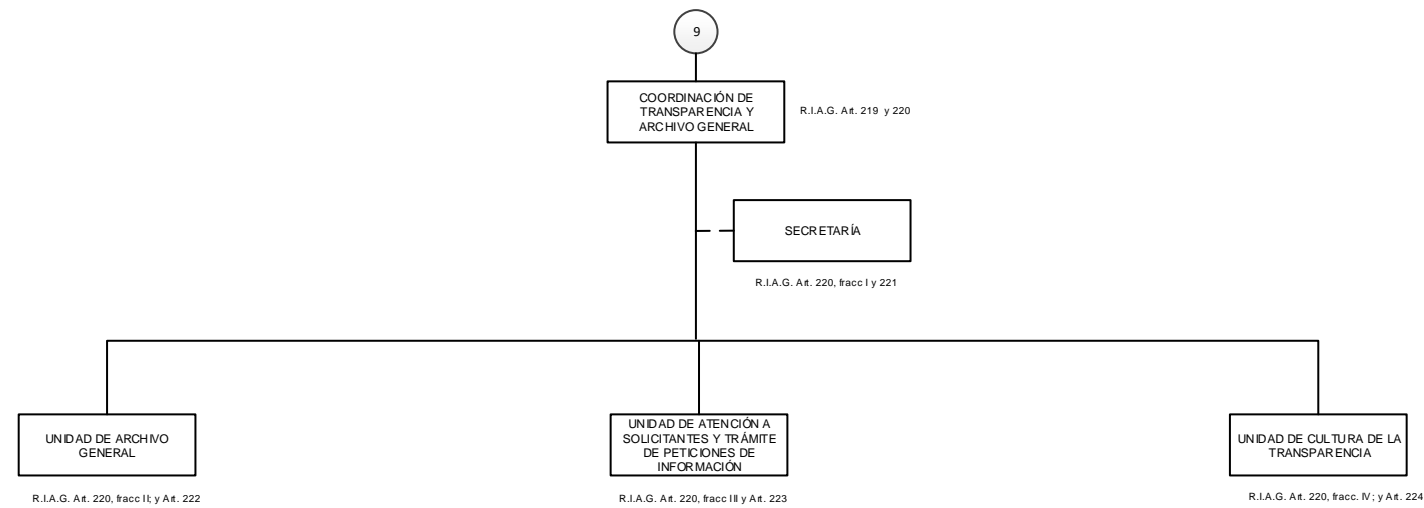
9

COORDINACIÓN DE TRANSPARENCIA Y ARCHIVO GENERAL

R.I.A.G. Art. 219 y 220

SECRETARÍA

R.I.A.G. Art. 220, fracc I y 221

UNIDAD DE ARCHIVO GENERAL

R.I.A.G. Art. 220, fracc II; y Art. 222

UNIDAD DE ATENCIÓN A SOLICITANTES Y TRÁMITE DE PETICIONES DE INFORMACIÓN

R.I.A.G. Art. 220, fracc III y Art. 223

UNIDAD DE CULTURA DE LA TRANSPARENCIA

R.I.A.G. Art. 220, fracc. IV; y Art. 224